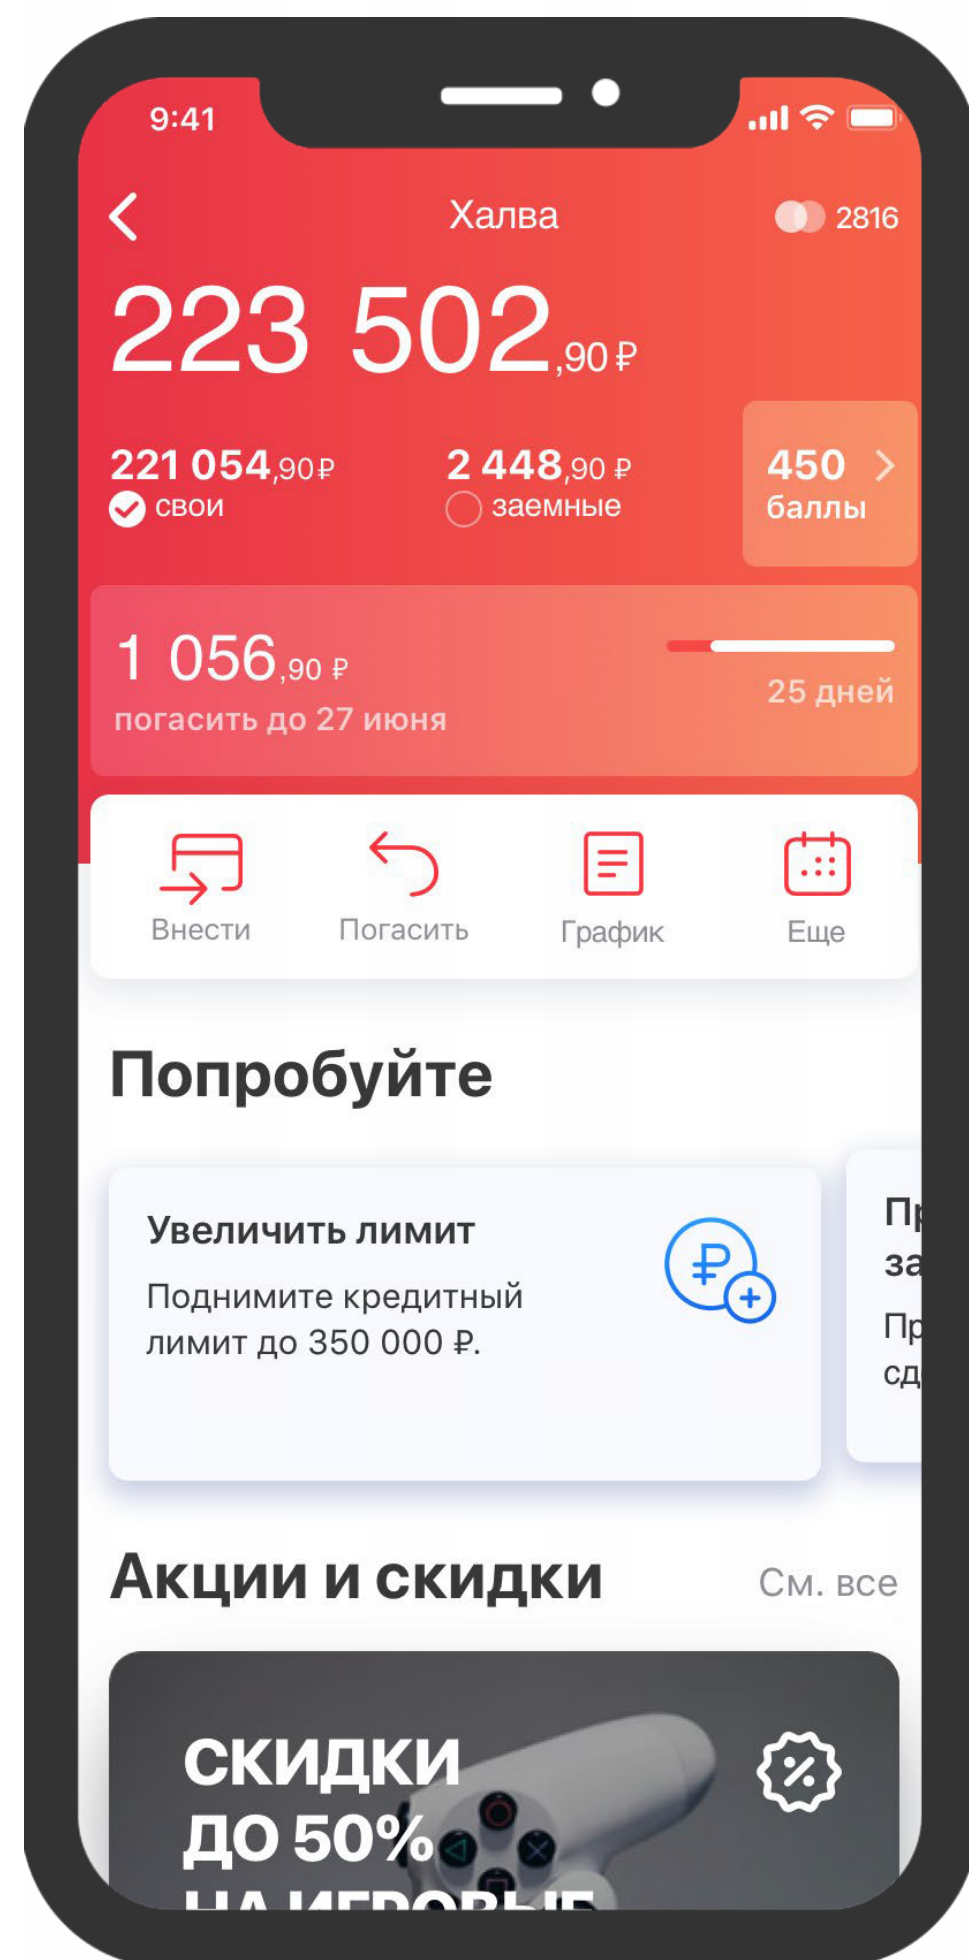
9:41

Халва

2816

223 502,90 ₽

221 054,90₽
свои

2 448,90 ₽
заемные

450
баллы

1 056,90 ₽
погасить до 27 июня

25 дней

Внести

Погасить

График

Еще

Попробуйте

Увеличить лимит

Поднимите кредитный лимит до 350 000 ₽.

Пр
за
Пр
сд

Акции и скидки

См. все

СКИДКИ
ДО 50%
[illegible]